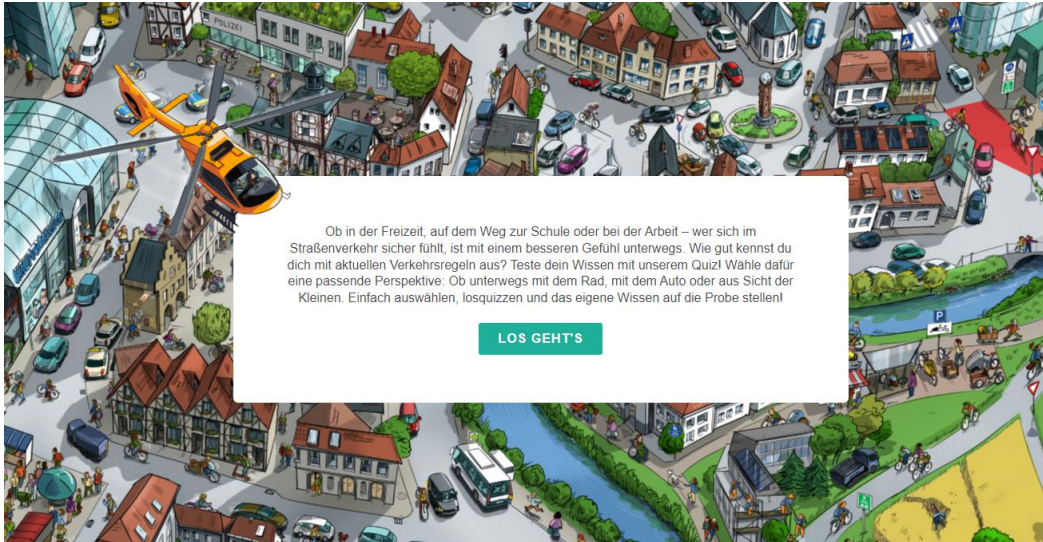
POLIZEI

Ob in der Freizeit, auf dem Weg zur Schule oder bei der Arbeit – wer sich im Straßenverkehr sicher fühlt, ist mit einem besseren Gefühl unterwegs. Wie gut kennst du dich mit aktuellen Verkehrsregeln aus? Teste dein Wissen mit unserem Quiz! Wähle dafür eine passende Perspektive: Ob unterwegs mit dem Rad, mit dem Auto oder aus Sicht der Kleinen. Einfach auswählen, losquizzen und das eigene Wissen auf die Probe stellen!

LOS GEHT'S